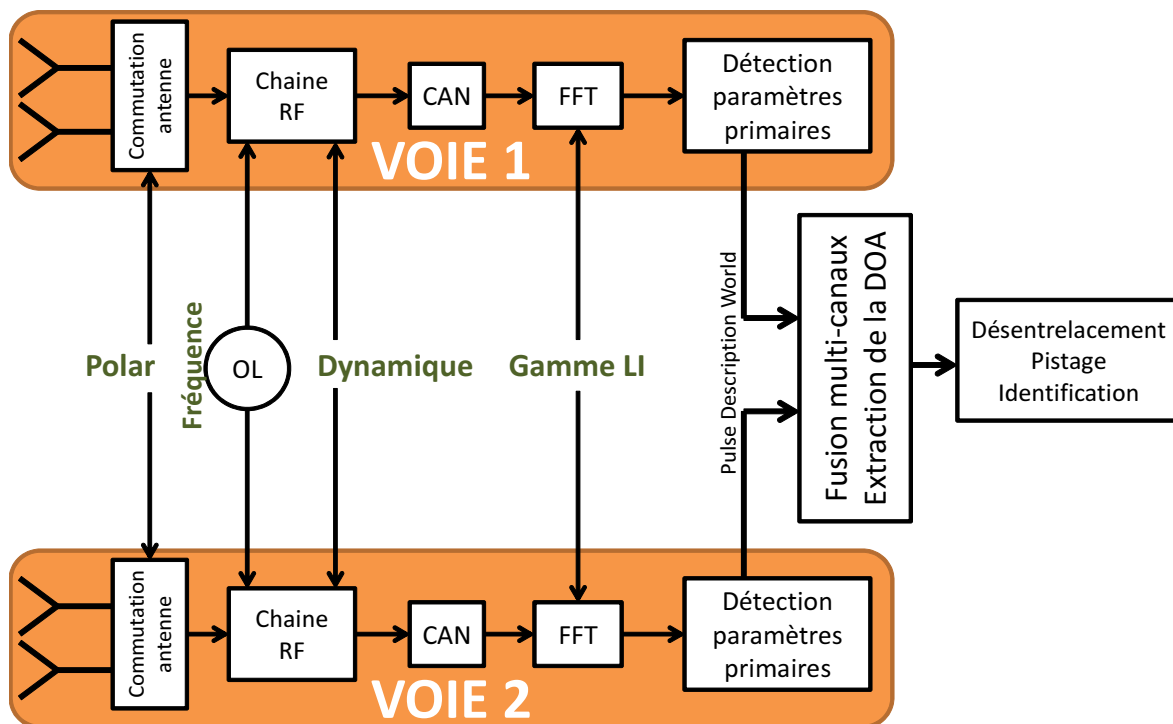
Commutation antenne

Chaine RF

CAN

FFT

Détection paramètres primaires

VOIE 1

Polar

Fréquence

OL

Dynamique

Gamme LI

Pulse Description World

Fusion multi-canaux
Extraction de la DOA

Désentrelacement
Pistage
Identification

Commutation antenne

Chaine RF

CAN

FFT

Détection paramètres primaires

VOIE 2